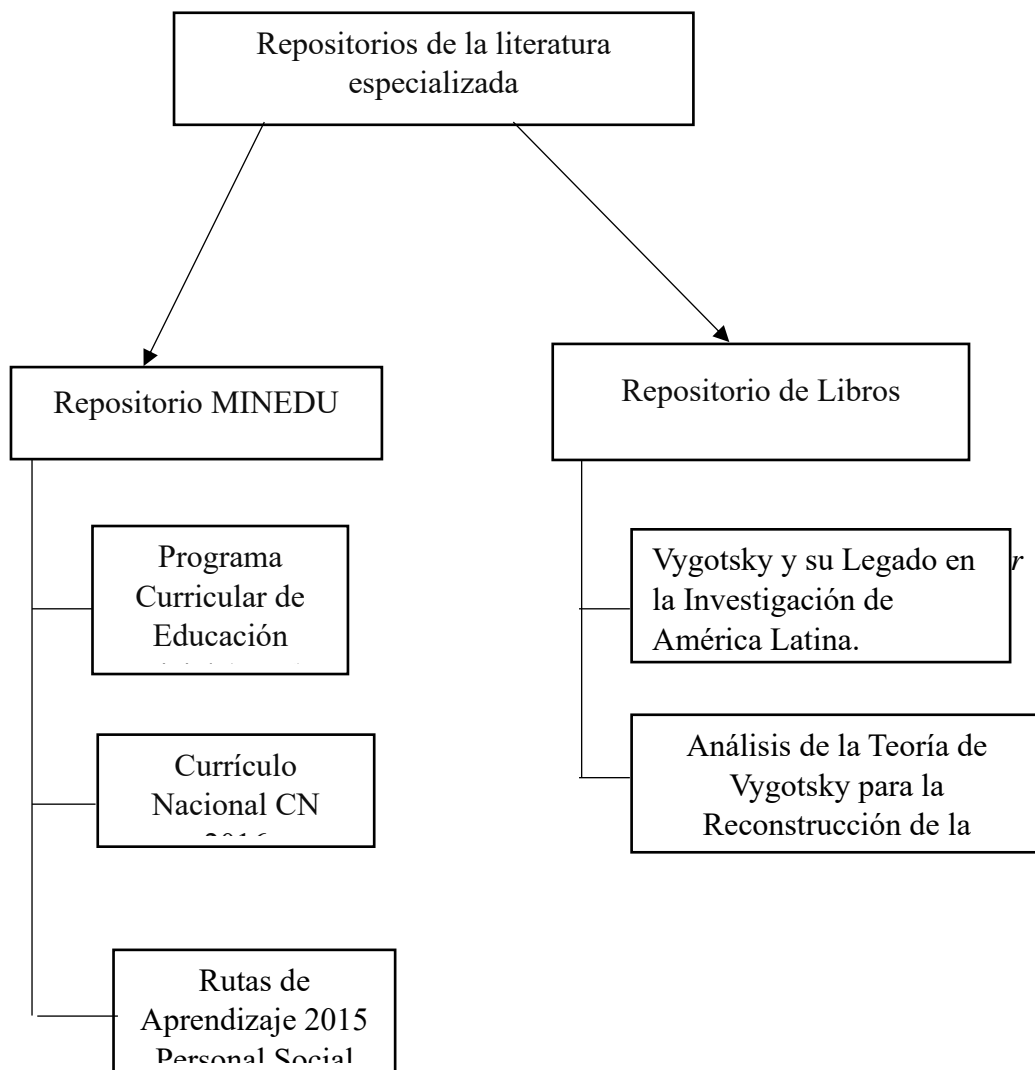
Repositorios de la literatura especializada

Repositorio MINEDU

Repositorio de Libros

Programa Curricular de Educación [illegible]

Currículo Nacional CN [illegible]

Rutas de Aprendizaje 2015 Personal Social

Vygotsky y su Legado en la Investigación de América Latina.

r

Análisis de la Teoría de Vygotsky para la Reconstrucción de la